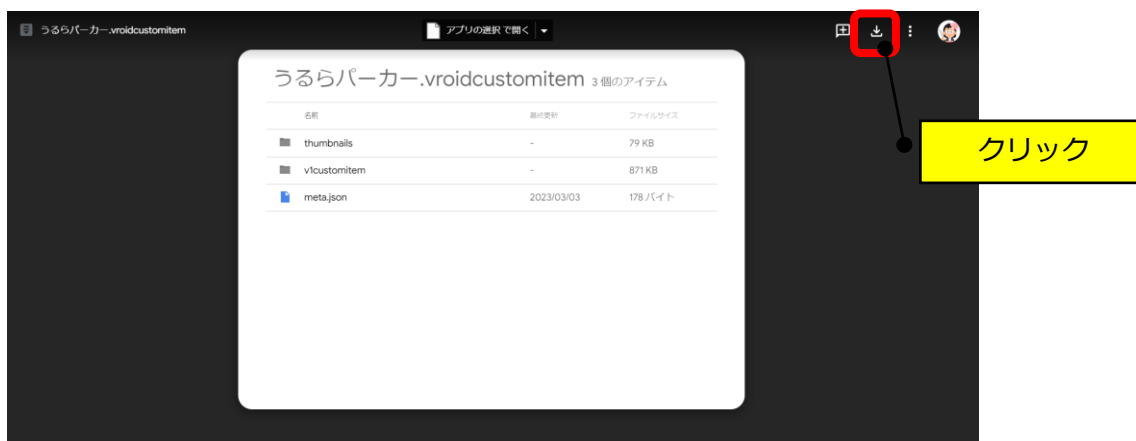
うるらパーカー.vroidcustomitem

アプリの選択で開く

クリック

うるらパーカー.vroidcustomitem 3 個のアイテム

| 名前 | 最終更新 | ファイルサイズ |
|---|---|---|
| thumbnails | - | 79 KB |
| v1customitem | - | 871 KB |
| meta.json | 2023/03/03 | 178 バイト |